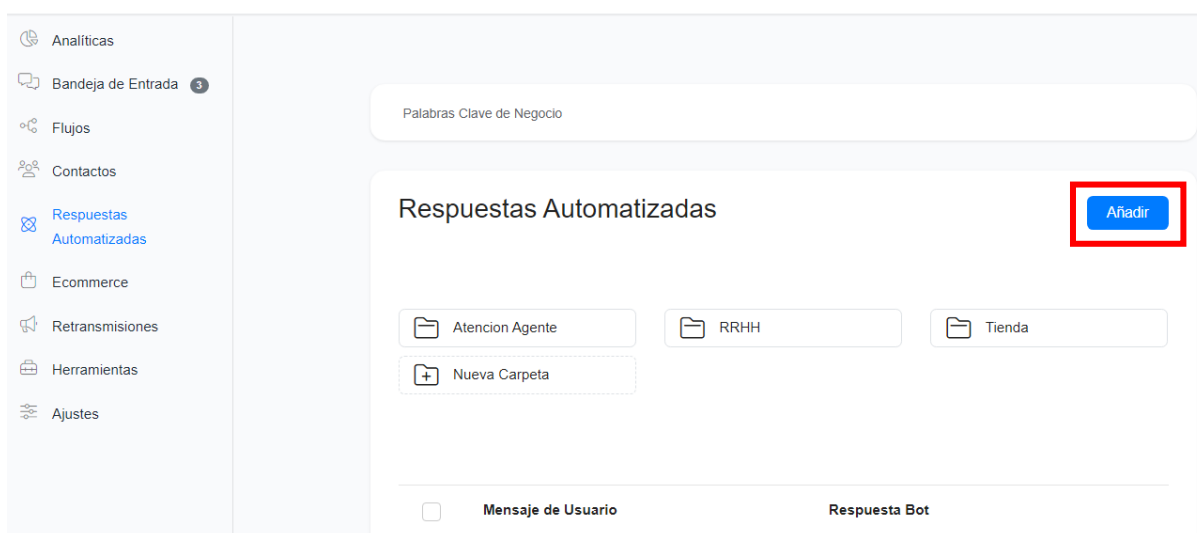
Analíticas
Bandeja de Entrada 3
Flujos
Contactos
Respuestas Automatizadas
Ecommerce
Retransmisiones
Herramientas
Ajustes

Palabras Clave de Negocio

Respuestas Automatizadas

Añadir

Atencion Agente
RRHH
Tienda
Nueva Carpeta

| | Mensaje de Usuario | Respuesta Bot |
|---|---|---|